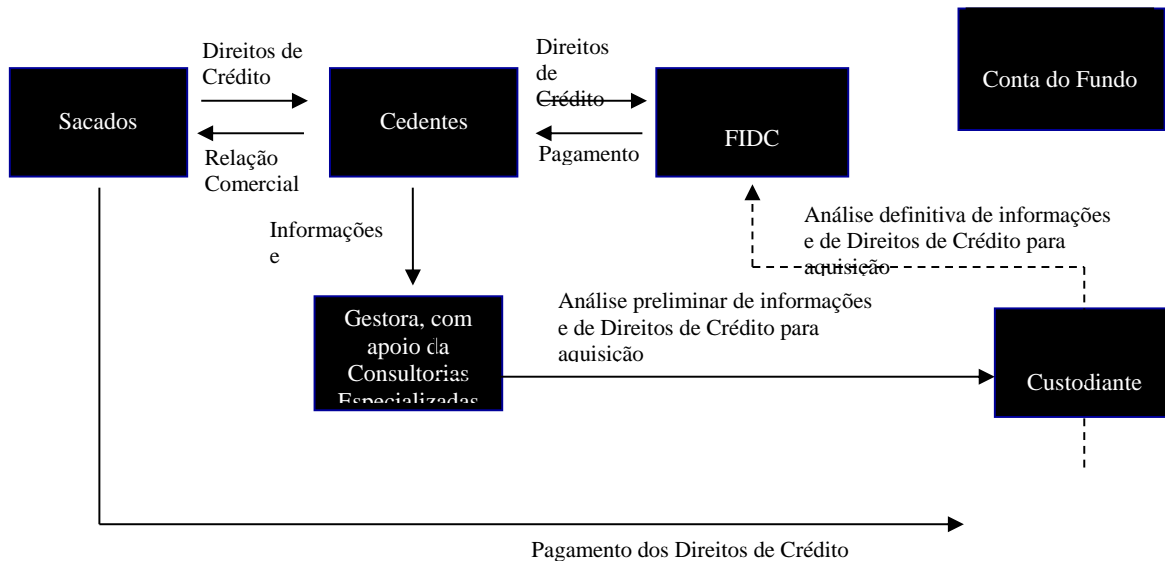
Direitos de Crédito

Direitos de Crédito

Conta do Fundo

Sacados

Cedentes

FIDC

Relação Comercial

Pagamento

Análise definitiva de informações e de Direitos de Crédito para aquisição

Informações e

Análise preliminar de informações e de Direitos de Crédito para aquisição

Gestora, com apoio da Consultorias Especializadas

Custodiante

Pagamento dos Direitos de Crédito